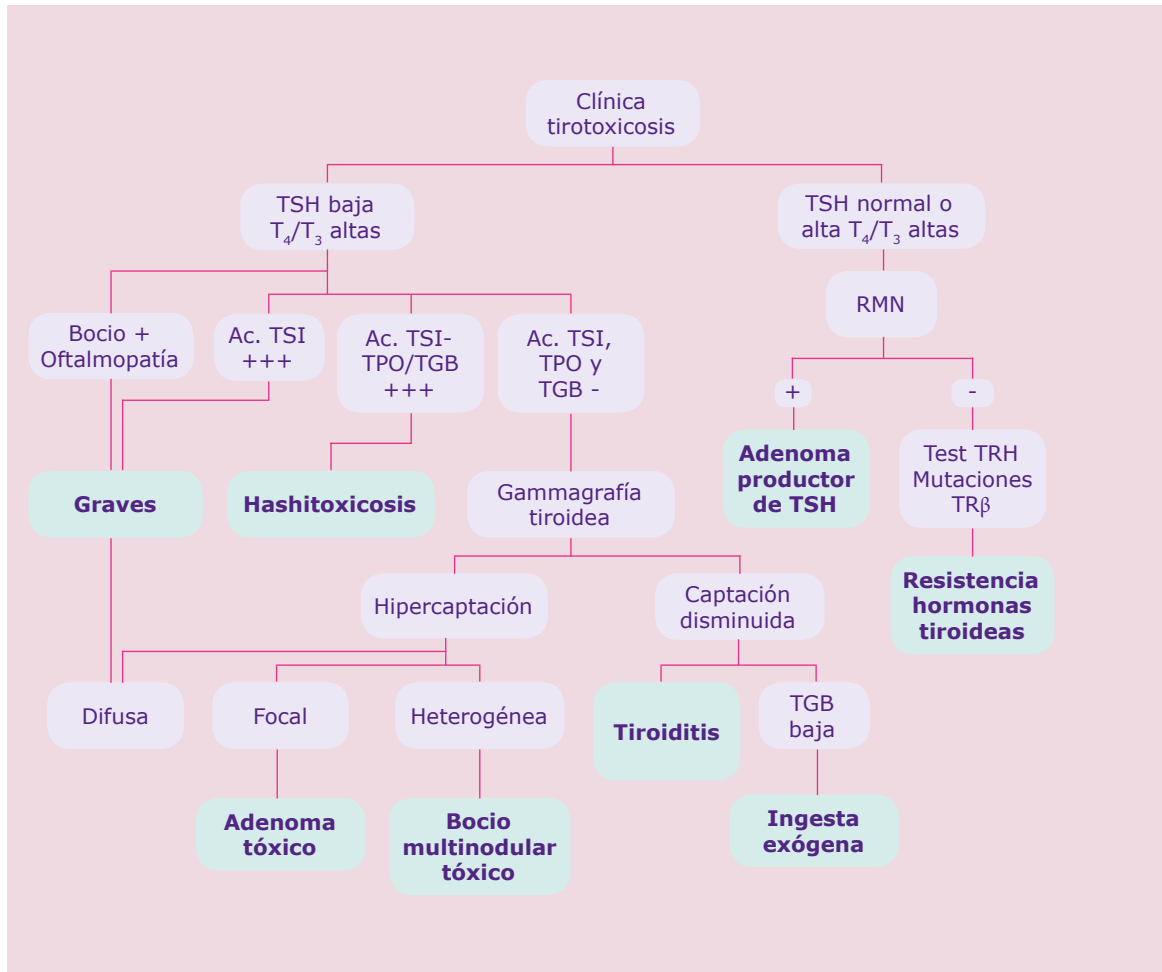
Clínica tirotoxicosis

TSH baja $T_4/T_3$ altas

TSH normal o alta $T_4/T_3$ altas

Bocio + Oftalmopatía

Ac. TSI +++

Ac. TSI-TPO/TGB +++

Ac. TSI, TPO y TGB -

RMN

+

-

Graves

Hashitoxicosis

Gammagrafía tiroidea

Adenoma productor de TSH

Test TRH Mutaciones TRβ

Resistencia hormonas tiroideas

Hipercaptación

Captación disminuida

Difusa

Focal

Heterogénea

Tiroiditis

TGB baja

Adenoma tóxico

Bocio multinodular tóxico

Ingesta exógena